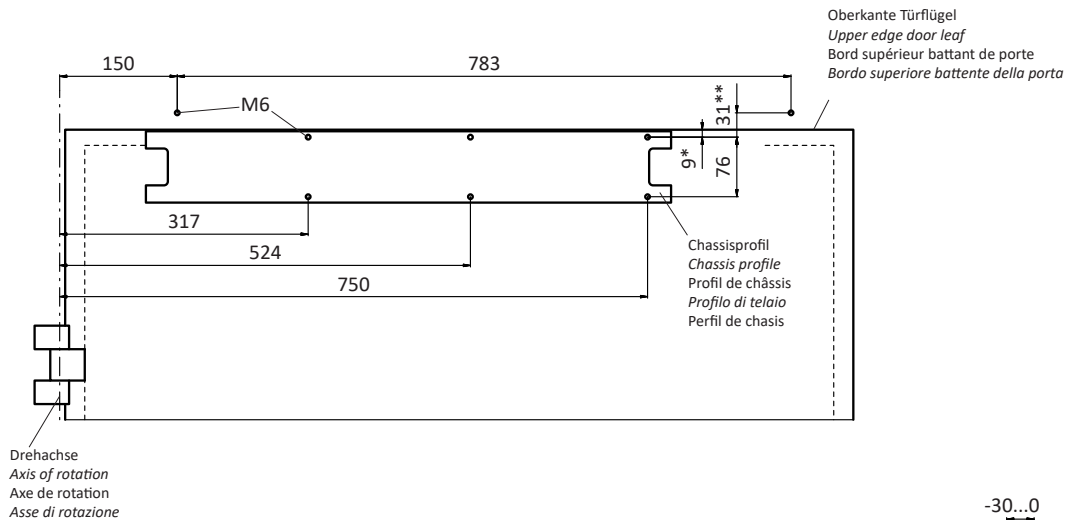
Oberkante Türflügel
*Upper edge door leaf*
Bord supérieur battant de porte
*Bordo superiore battente della porta*

150

783

M6

31**

9*

76

317

524

750

Chassisprofil
*Chassis profile*
Profil de châssis
*Profilo di telaio*
Perfil de chasis

Drehachse
*Axis of rotation*
Axe de rotation
*Asse di rotazione*

-30...0